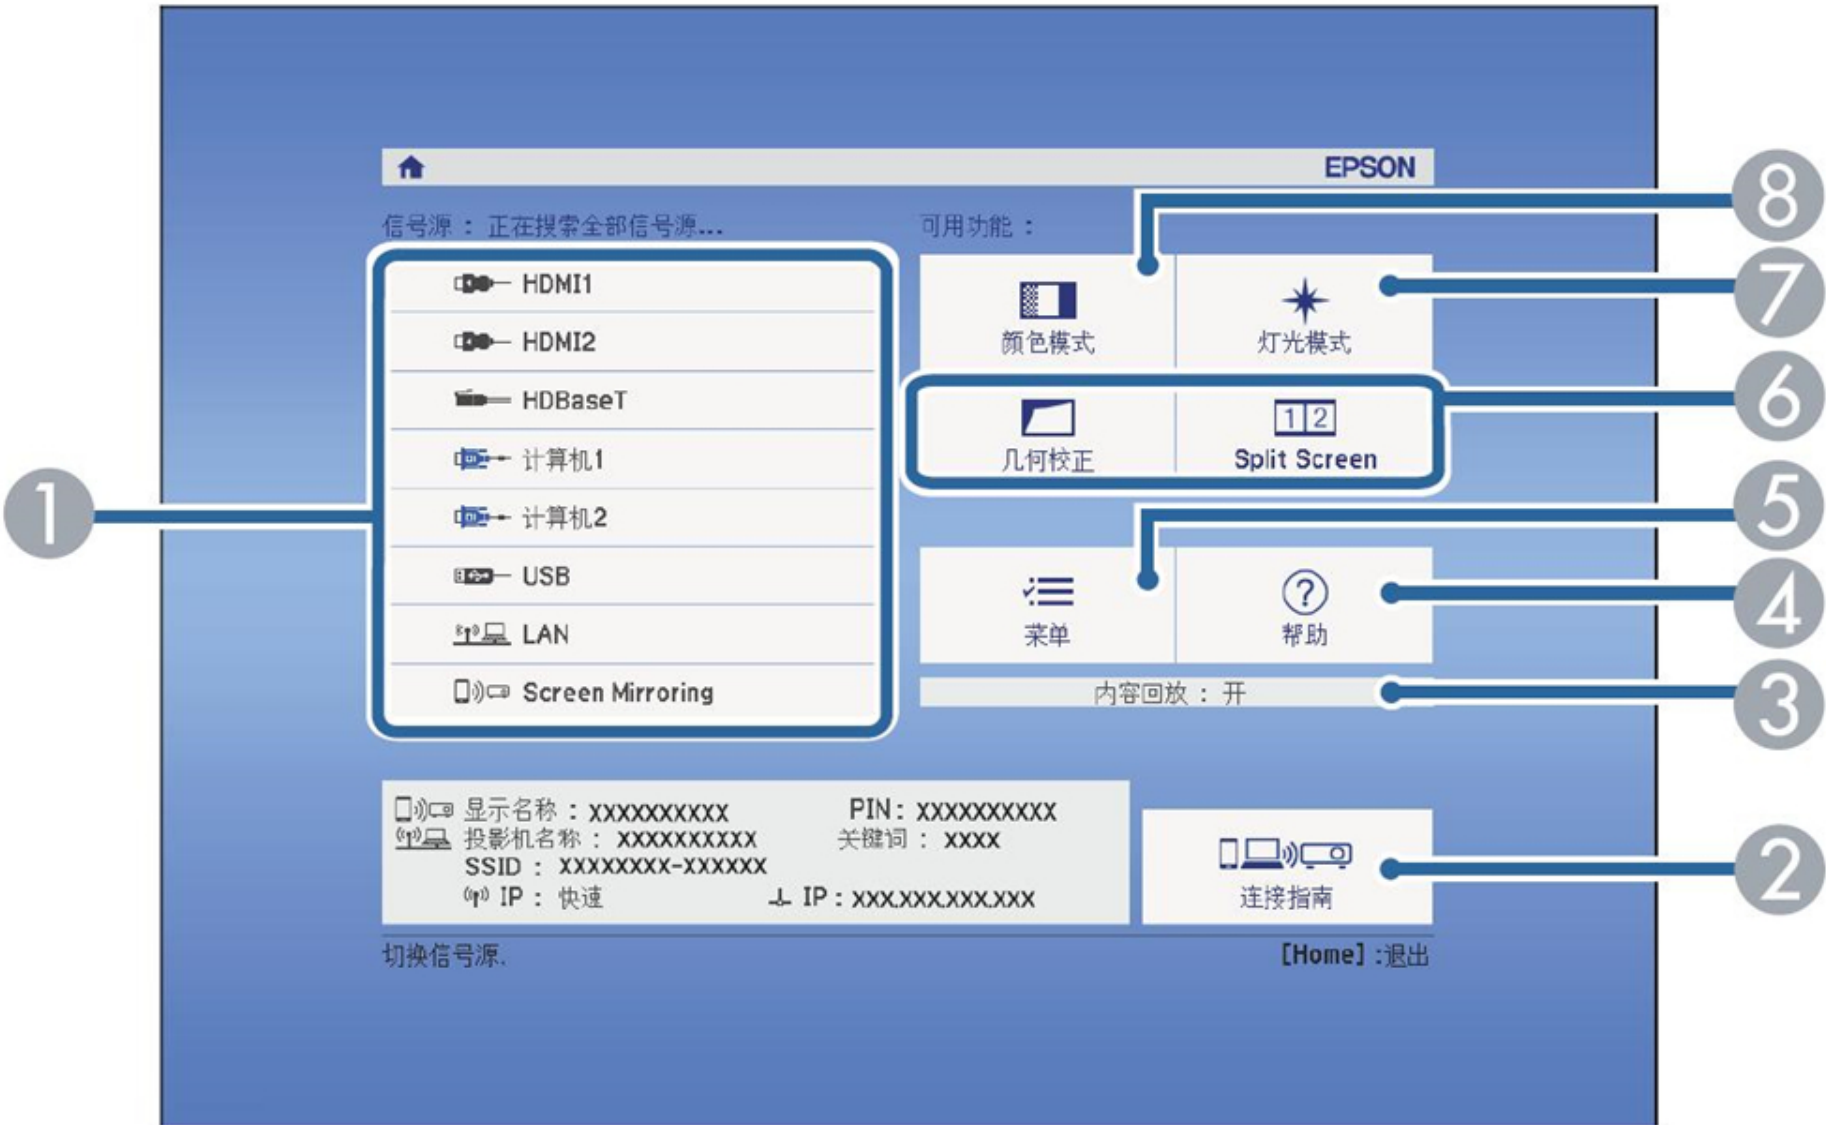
EPSON

信号源：正在搜索全部信号源...

可用功能：

HDMI1
HDMI2
HDBaseT
计算机1
计算机2
USB
LAN
Screen Mirroring

颜色模式
灯光模式
几何校正
1 2
Split Screen
菜单
帮助
内容回放：开

8
7
6
5
4
3
2
1

显示名称：XXXXXXXXXX
PIN：XXXXXXXXXX
投影机名称：XXXXXXXXXX
关键词：XXXX
SSID：XXXXXXXX-XXXXXX
IP：快速
IP：XXX.XXX.XXX.XXX

连接指南

切换信号源.
[Home]:退出